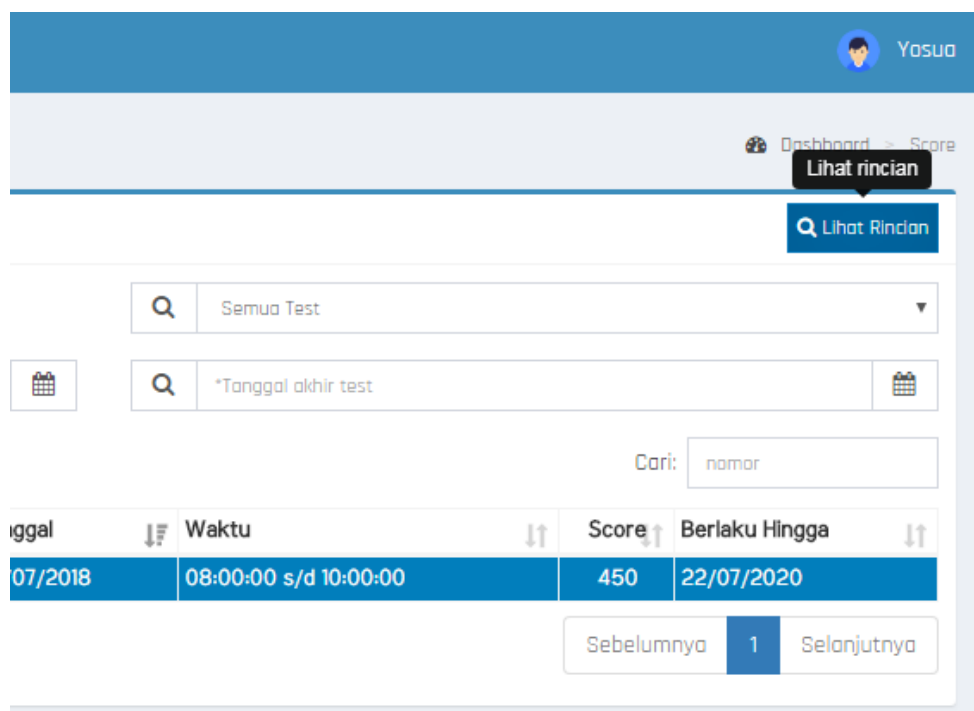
Yosua

Dashboard > Score

Lihat rincian

Lihat Rincian

Semua Test

*Tanggal akhir test

Cari: nomor

| ggal | Waktu | Score | Berlaku Hingga |
|---|---|---|---|
| /07/2018 | 08:00:00 s/d 10:00:00 | 450 | 22/07/2020 |

Sebelumnya 1 Selanjutnya